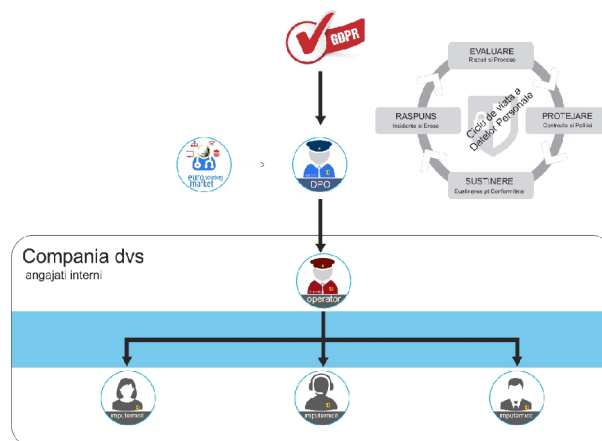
GDPR

EVALUARE
Riscuri si Procese

RASPUNS
Incidente si Erose

PROTEJARE
Controale si Politici

SUSTINERE
Sustinerea pt Conformitate

Ciclu de viata a Datelor Personale

euro solutions market

DPO

Compania dvs
angajati interni

operator

imputernicit

imputernicit

imputernicit